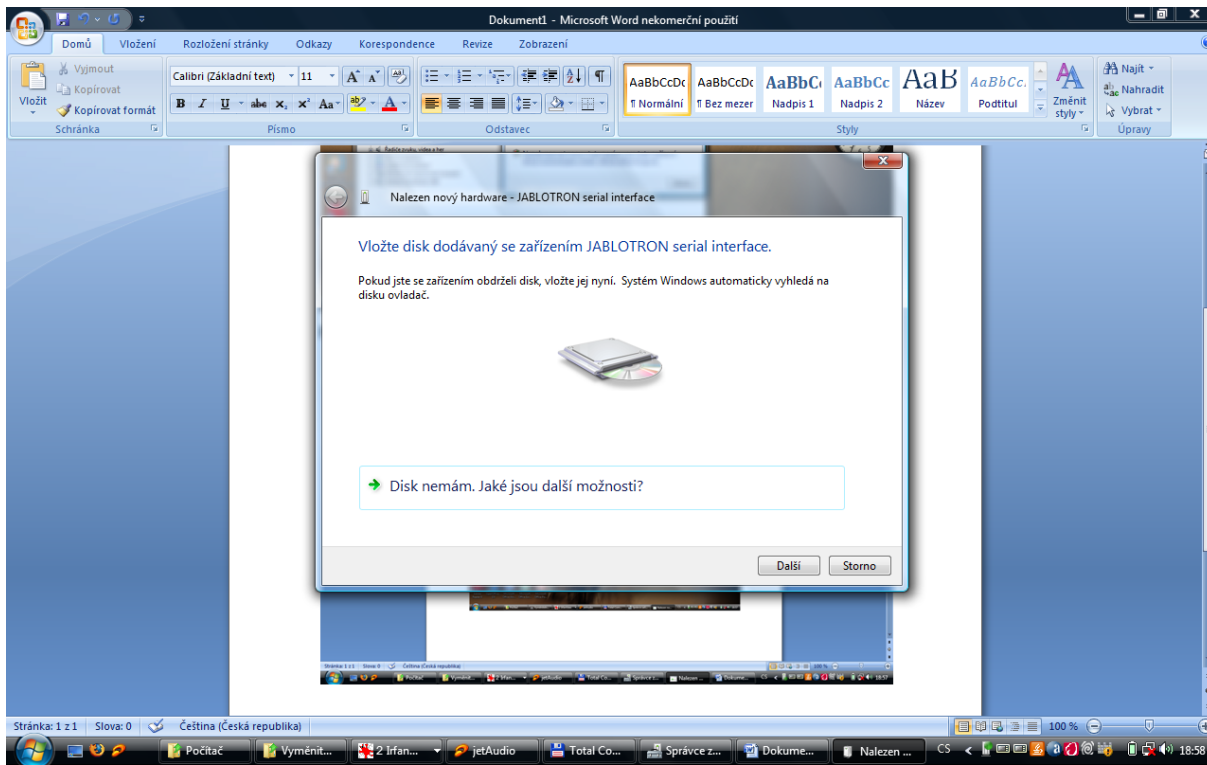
Dokument1 - Microsoft Word nekomerční použití

Domů Vložení Rozložení stránky Odkazy Korespondence Revize Zobrazení

Vložit
Vyjmout
Kopírovat
Kopírovat formát
Schránka

Calibri (Základní text) 11
Písmo

Odstavec

AaBbCcDc ¶ Normální
AaBbCcDc ¶ Bez mezer
AaBbC Nadpis 1
AaBbCc Nadpis 2
AaB Název
AaBbCc. Podtitul
Změnit styly
Styly

Najít
Nahradit
Vybrat
Úpravy

Nalezen nový hardware - JABLOTRON serial interface

Vložte disk dodávaný se zařízením JABLOTRON serial interface.

Pokud jste se zařízením obdrželi disk, vložte jej nyní. Systém Windows automaticky vyhledá na disku ovladač.

Disk nemám. Jaké jsou další možnosti?

Další Storno

Stránka: 1 z 1 Slova: 0 Čeština (Česká republika) 100 %

Počítač Vyměnit... 2 Irfan... jetAudio Total Co... Správce z... Dokume... Nalezen ... CS 18:58